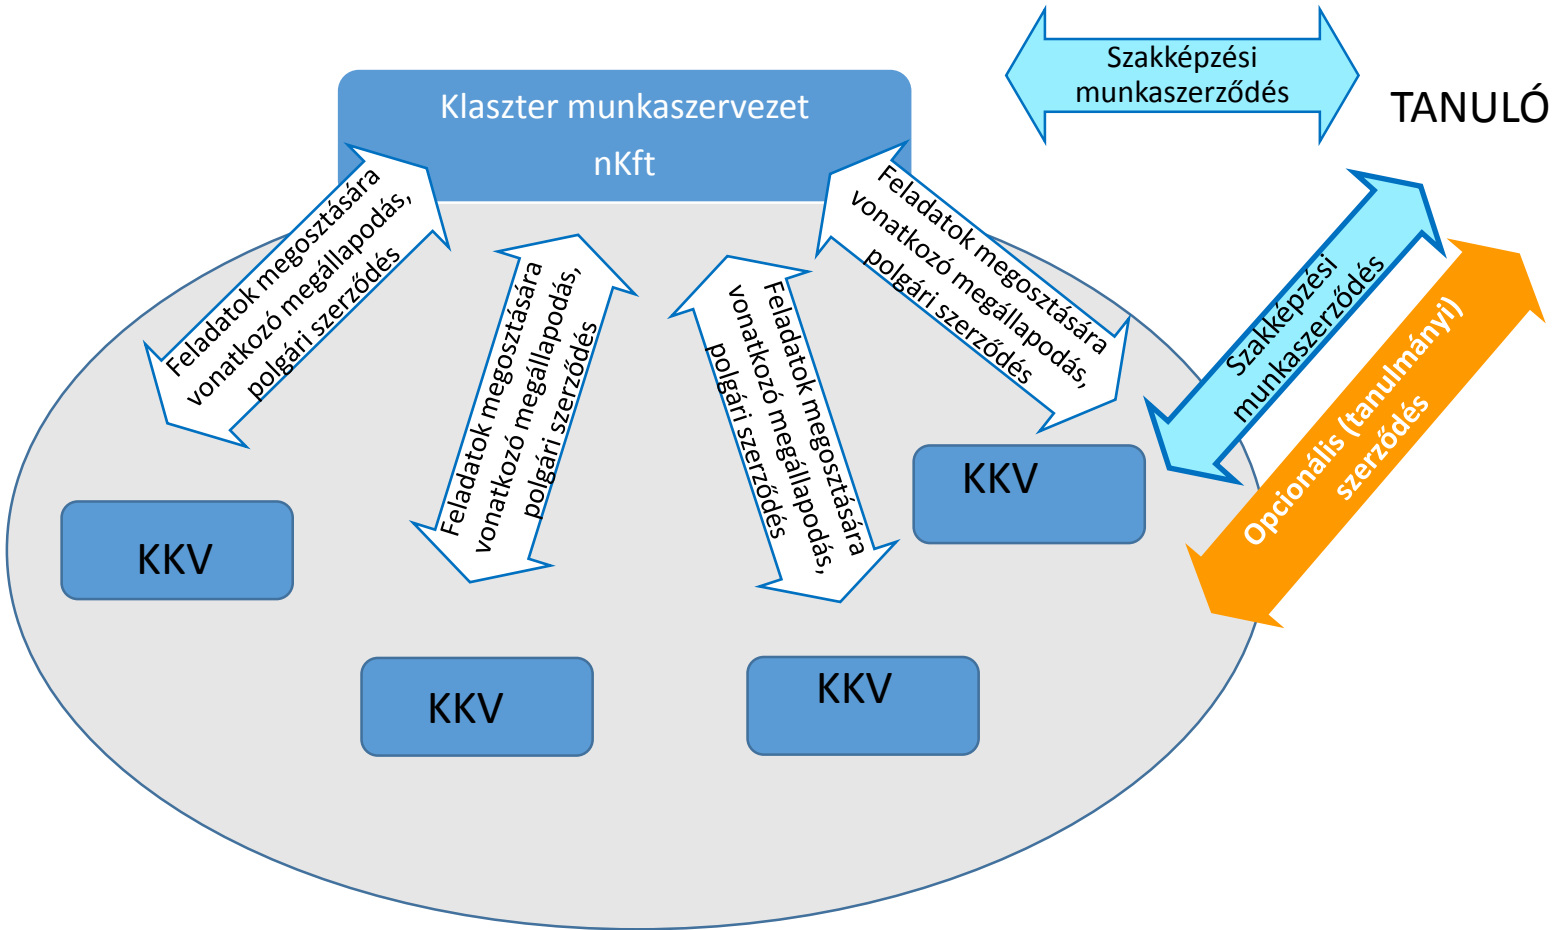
Szakképzési munkaszerződés

TANULÓ

Klaszter munkaszervezet nKft

Feladatok megosztására vonatkozó megállapodás, polgári szerződés

Feladatok megosztására vonatkozó megállapodás, polgári szerződés

Feladatok megosztására vonatkozó megállapodás, polgári szerződés

Feladatok megosztására vonatkozó megállapodás, polgári szerződés

Szakképzési munkaszerződés

Opcionális (tanulmányi) szerződés

KKV

KKV

KKV

KKV